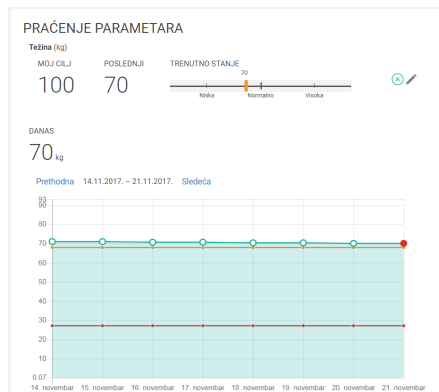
PRAĆENJE PARAMETARA

Težina (kg)

MOJ CILJ
100

POSLEDNJI
70

TRENUTNO STANJE
70
Niska Normalno Visoka

DANAS
70 kg

Prethodna 14.11.2017. – 21.11.2017. Sledeća

93
80
70
60
50
40
30
20
10
0.07

14. novembar 15. novembar 16. novembar 17. novembar 18. novembar 19. novembar 20. novembar 21. novembar